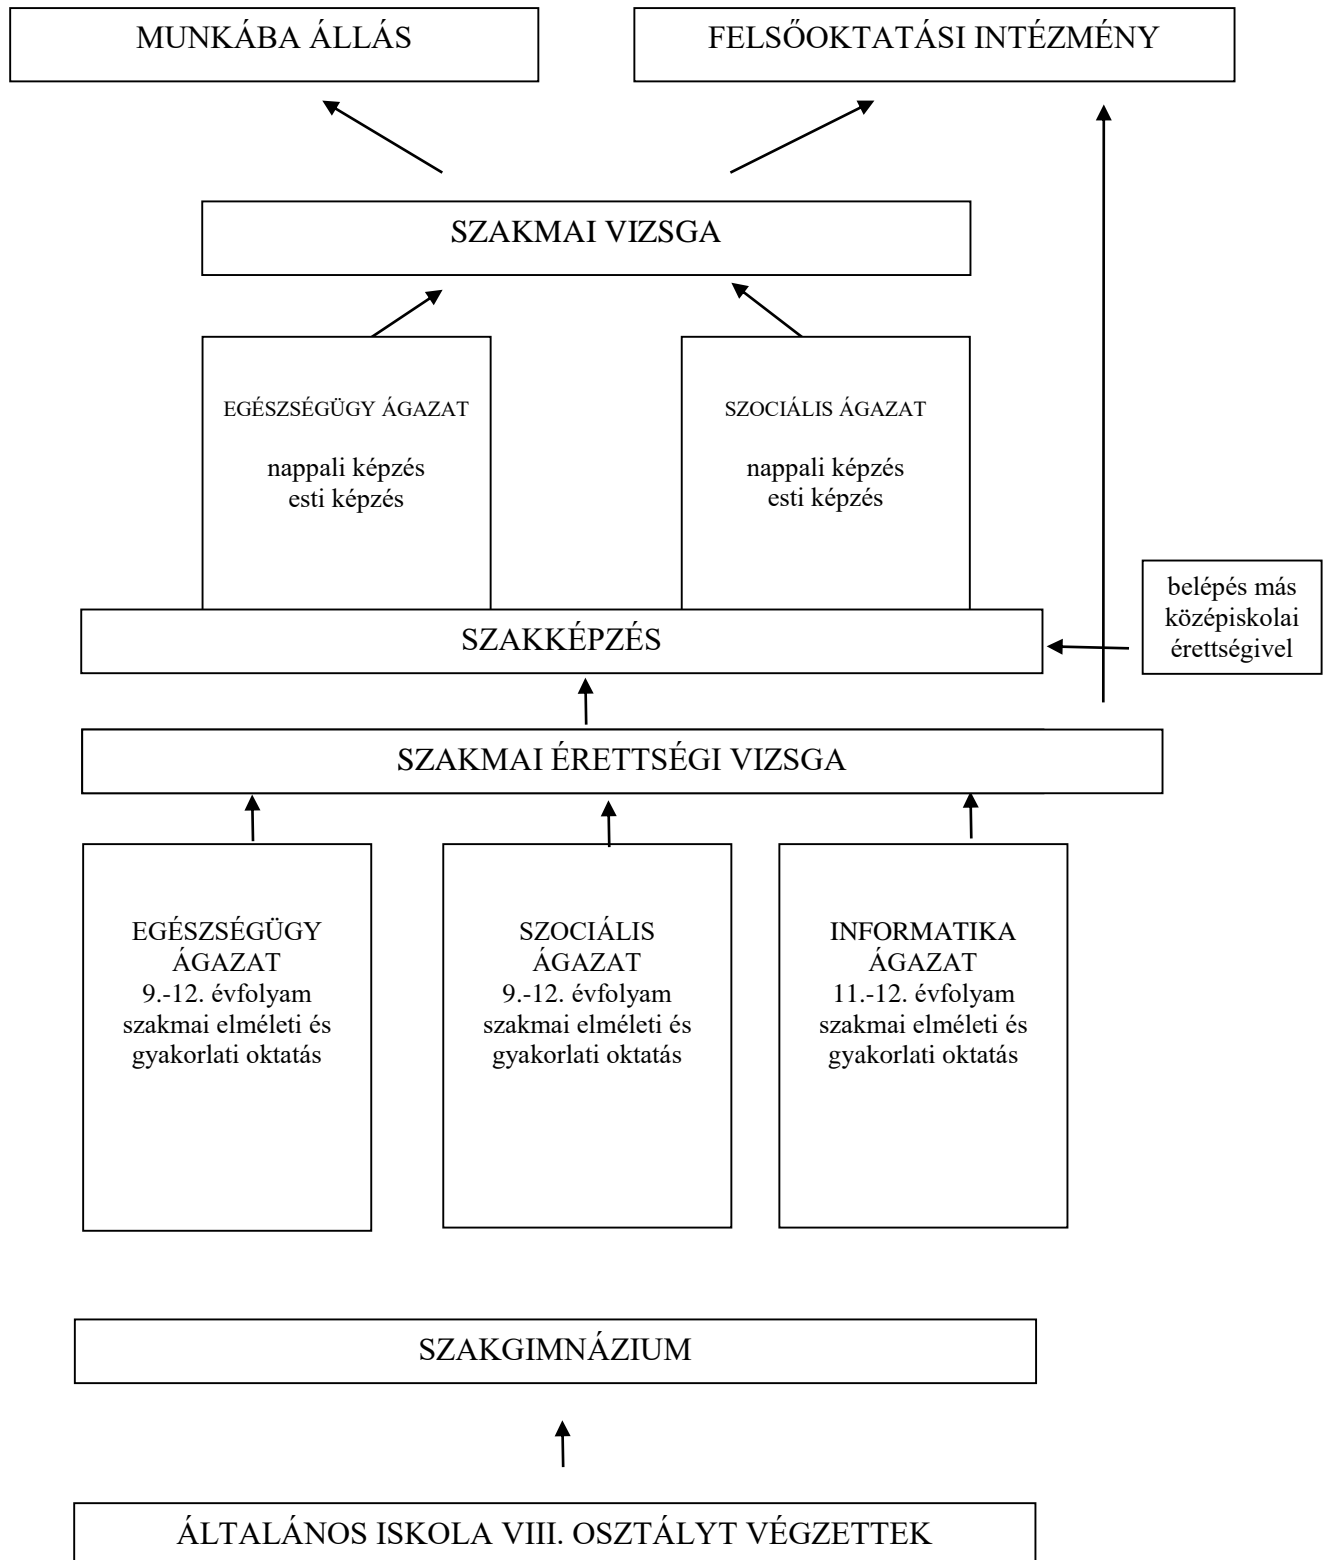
MUNKÁBA ÁLLÁS

FELSŐOKTATÁSI INTÉZMÉNY

SZAKMAI VIZSGA

EGÉSZSÉGÜGY ÁGAZAT

nappali képzés
esti képzés

SZOCIÁLIS ÁGAZAT

nappali képzés
esti képzés

belépés más középiskolai érettségivel

SZAKKÉPZÉS

SZAKMAI ÉRETTSÉGI VIZSGA

EGÉSZSÉGÜGY ÁGAZAT
9.-12. évfolyam
szakmai elméleti és gyakorlati oktatás

SZOCIÁLIS ÁGAZAT
9.-12. évfolyam
szakmai elméleti és gyakorlati oktatás

INFORMATIKA ÁGAZAT
11.-12. évfolyam
szakmai elméleti és gyakorlati oktatás

SZAKGIMNÁZIUM

ÁLTALÁNOS ISKOLA VIII. OSZTÁLYT VÉGZETTEK